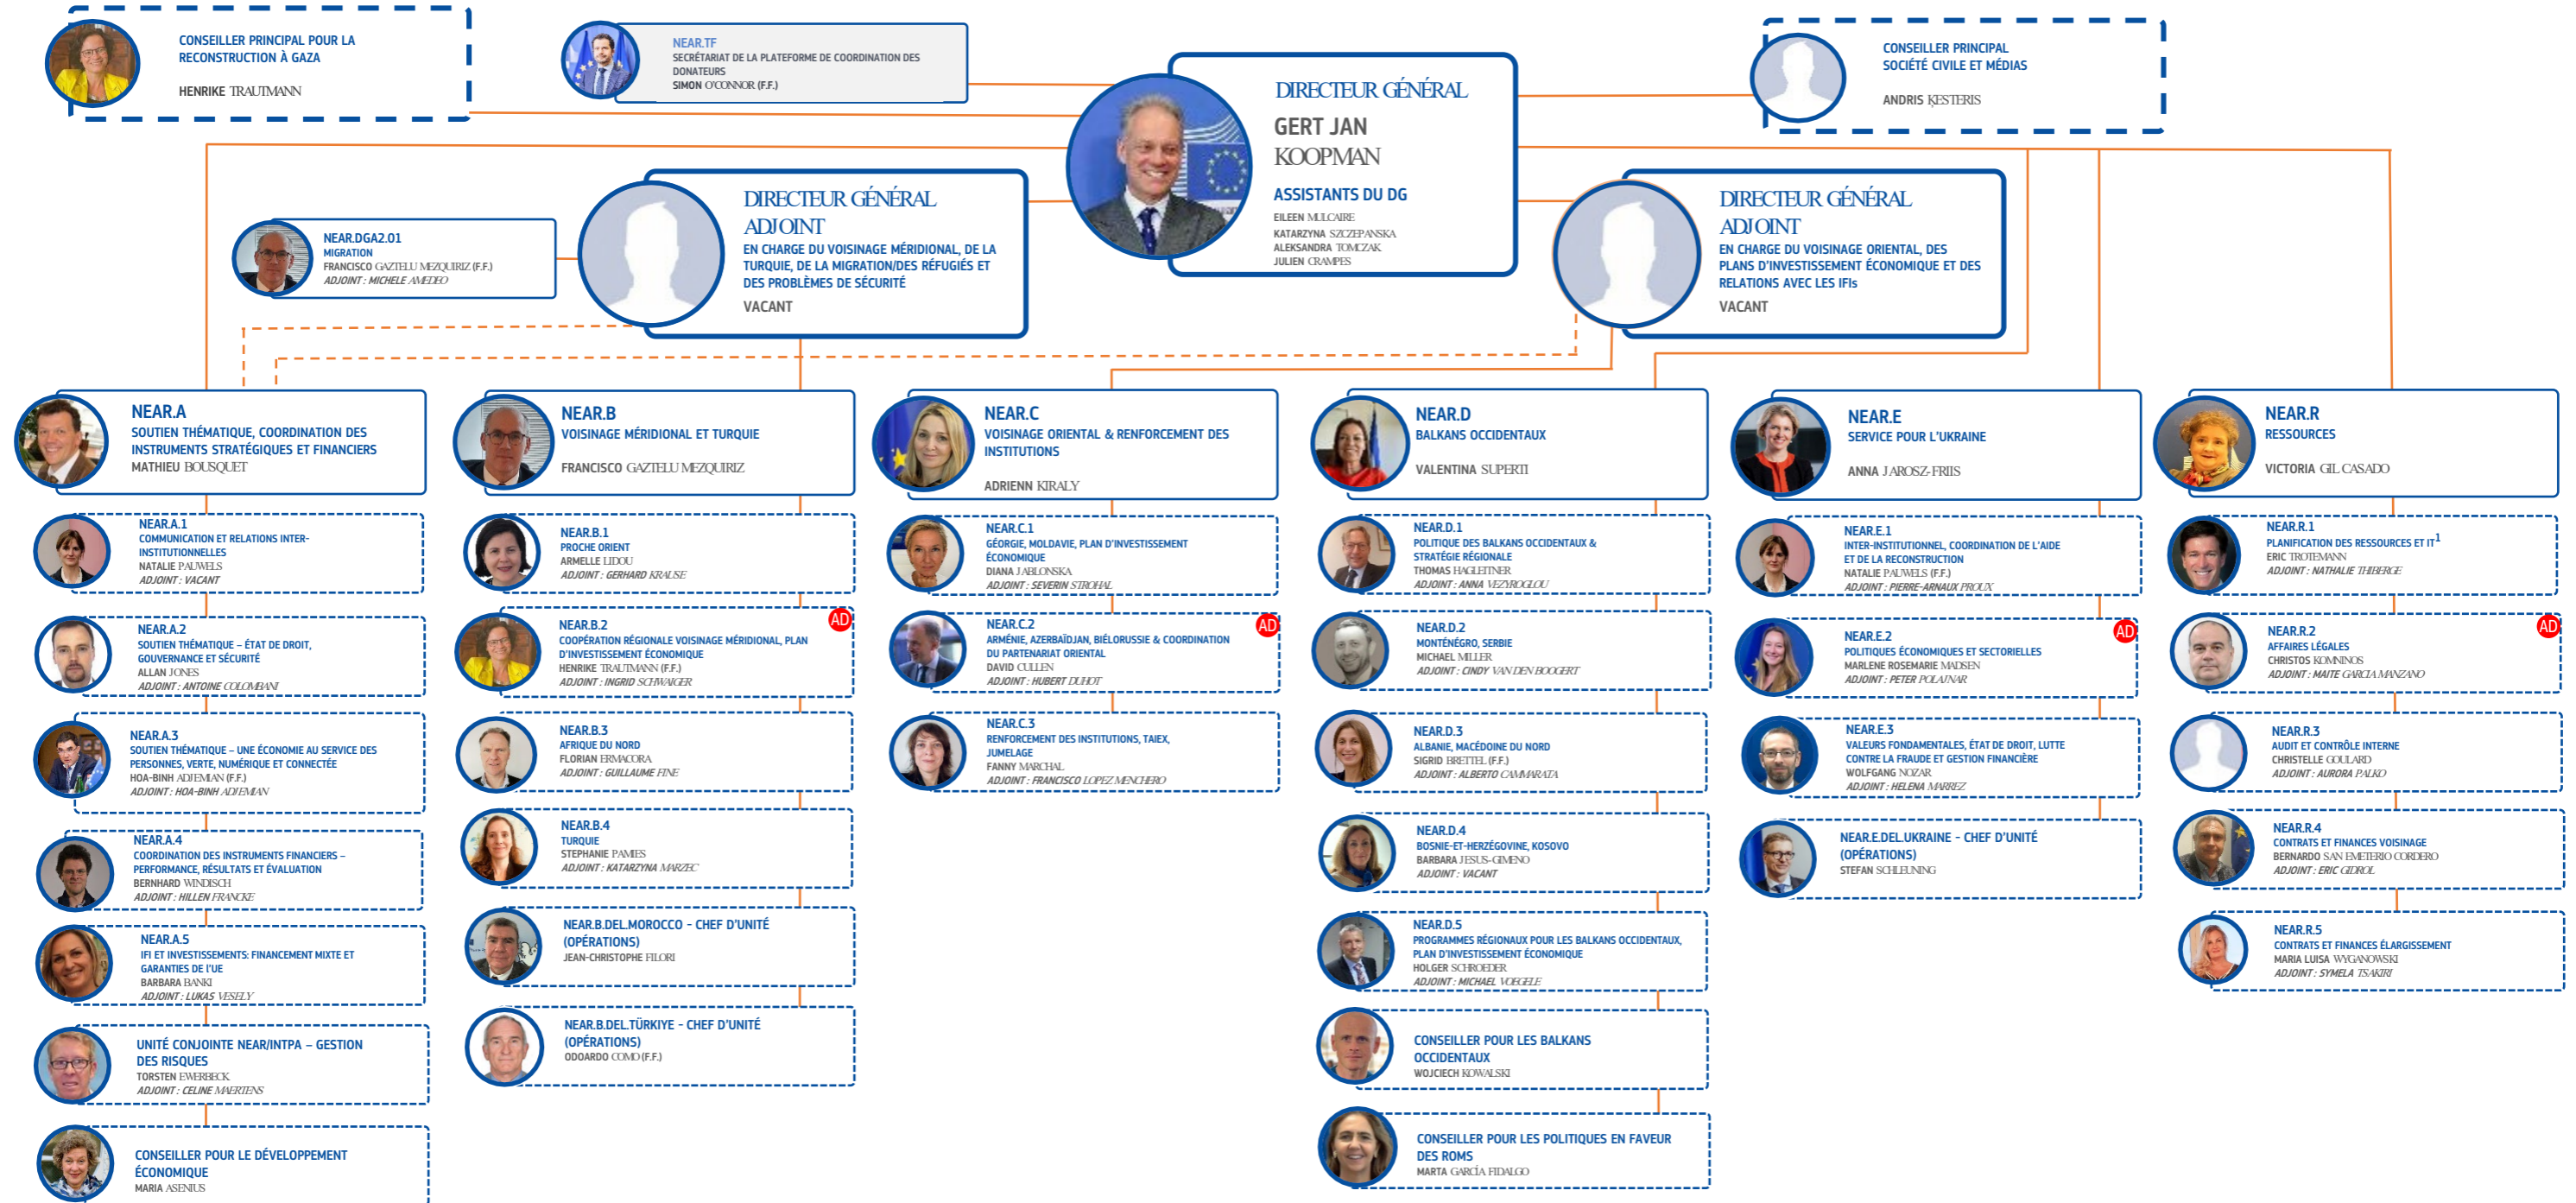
CONSEILLER PRINCIPAL POUR LA RECONSTRUCTION À GAZA
HENRIKE TRAUTMANN

NEAR.TF
SECRÉTARIAT DE LA PLATEFORME DE COORDINATION DES DONATEURS
SIMON O'CONNOR (F.F.)

DIRECTEUR GÉNÉRAL
GERT JAN KOOPMAN
ASSISTANTS DU DG
EILEEN MULCAIRE
KATARZYNA SZCZEPANSKA
ALEKSANDRA TOMCZAK
JULIEN CRAMPES

CONSEILLER PRINCIPAL SOCIÉTÉ CIVILE ET MÉDIAS
ANDRIS KESTERIS

NEAR.DGA2.01
MIGRATION
FRANCISCO GAZTELU MEZQUIRIZ (F.F.)
ADJOINT : MICHELE AMEDEO

DIRECTEUR GÉNÉRAL ADJOINT
EN CHARGE DU VOISINAGE MÉRIDIONAL, DE LA TURQUIE, DE LA MIGRATION/DES RÉFUGIÉS ET DES PROBLÈMES DE SÉCURITÉ
VACANT

DIRECTEUR GÉNÉRAL ADJOINT
EN CHARGE DU VOISINAGE ORIENTAL, DES PLANS D'INVESTISSEMENT ÉCONOMIQUE ET DES RELATIONS AVEC LES IFIs
VACANT

NEAR.A
SOUTIEN THÉMATIQUE, COORDINATION DES INSTRUMENTS STRATÉGIQUES ET FINANCIERS
MATHIEU BOUSQUET

NEAR.A.1
COMMUNICATION ET RELATIONS INTER-INSTITUTIONNELLES
NATALIE PAUWELS
ADJOINT : VACANT

NEAR.A.2
SOUTIEN THÉMATIQUE – ÉTAT DE DROIT, GOUVERNANCE ET SÉCURITÉ
ALLAN JONES
ADJOINT : ANTOINE COLOMBANI

NEAR.A.3
SOUTIEN THÉMATIQUE – UNE ÉCONOMIE AU SERVICE DES PERSONNES, VERTE, NUMÉRIQUE ET CONNECTÉE
HOA-BINH ADJEMIAN (F.F.)
ADJOINT : HOA-BINH ADJEMIAN

NEAR.A.4
COORDINATION DES INSTRUMENTS FINANCIERS – PERFORMANCE, RÉSULTATS ET ÉVALUATION
BERNHARD WINDISCH
ADJOINT : HILLEN FRANCKE

NEAR.A.5
IFI ET INVESTISSEMENTS: FINANCEMENT MIXTE ET GARANTIES DE l'UE
BARBARA BANKI
ADJOINT : LUKAS VESELY

UNITÉ CONJOINTE NEAR/INTPA – GESTION DES RISQUES
TORSTEN EWERBECK
ADJOINT : CELINE MAERTENS

CONSEILLER POUR LE DÉVELOPPEMENT ÉCONOMIQUE
MARIA ASENIUS

NEAR.B
VOISINAGE MÉRIDIONAL ET TURQUIE
FRANCISCO GAZTELU MEZQUIRIZ

NEAR.B.1
PROCHE ORIENT
ARMELLE LIDOU
ADJOINT : GERHARD KRAUSE

NEAR.B.2
AD
COOPÉRATION RÉGIONALE VOISINAGE MÉRIDIONAL, PLAN D'INVESTISSEMENT ÉCONOMIQUE
HENRIKE TRAUTMANN (F.F.)
ADJOINT : INGRID SCHWAIGER

NEAR.B.3
AFRIQUE DU NORD
FLORIAN ERMACORA
ADJOINT : GUILLAUME FINE

NEAR.B.4
TURQUIE
STEPHANIE PAMIES
ADJOINT : KATARZYNA MARZEC

NEAR.B.DEL.MOROCCO - CHEF D'UNITÉ (OPÉRATIONS)
JEAN-CHRISTOPHE FILORI

NEAR.B.DEL.TÜRKIYE - CHEF D'UNITÉ (OPÉRATIONS)
ODOARDO COMO (F.F.)

NEAR.C
VOISINAGE ORIENTAL & RENFORCEMENT DES INSTITUTIONS
ADRIENN KIRALY

NEAR.C.1
GÉORGIE, MOLDAVIE, PLAN D'INVESTISSEMENT ÉCONOMIQUE
DIANA JABLONSKA
ADJOINT : SEVERIN STROHAL

NEAR.C.2
AD
ARMÉNIE, AZERBAÏDJAN, BIÉLORUSSIE & COORDINATION DU PARTENARIAT ORIENTAL
DAVID CULLEN
ADJOINT : HUBERT DUHOT

NEAR.C.3
RENFORCEMENT DES INSTITUTIONS, TAIEX, JUMELAGE
FANNY MARCHAL
ADJOINT : FRANCISCO LOPEZ MENCHERO

NEAR.D
BALKANS OCCIDENTAUX
VALENTINA SUPERTI

NEAR.D.1
POLITIQUE DES BALKANS OCCIDENTAUX & STRATÉGIE RÉGIONALE
THOMAS HAGLEITNER
ADJOINT : ANNA VEZYROGLOU

NEAR.D.2
MONTÉNÉGRO, SERBIE
MICHAEL MILLER
ADJOINT : CINDY VAN DEN BOOGERT

NEAR.D.3
ALBANIE, MACÉDOINE DU NORD
SIGRID BRETTEL (F.F.)
ADJOINT : ALBERTO CAMARATA

NEAR.D.4
BOSNIE-ET-HERZÉGOVINE, KOSOVO
BARBARA JESUS-GIMENO
ADJOINT : VACANT

NEAR.D.5
PROGRAMMES RÉGIONAUX POUR LES BALKANS OCCIDENTAUX, PLAN D'INVESTISSEMENT ÉCONOMIQUE
HOLGER SCHROEDER
ADJOINT : MICHAEL VOEGELE

CONSEILLER POUR LES BALKANS OCCIDENTAUX
WOJCIECH KOWALSKI

CONSEILLER POUR LES POLITIQUES EN FAVEUR DES ROMS
MARTA GARCÍA FIDALGO

NEAR.E
SERVICE POUR L'UKRAINE
ANNA JAROSZ-FRIIS

NEAR.E.1
INTER-INSTITUTIONNEL, COORDINATION DE L'AIDE ET DE LA RECONSTRUCTION
NATALIE PAUWELS (F.F.)
ADJOINT : PIERRE-ARNAUX PROUX

NEAR.E.2
AD
POLITIQUES ÉCONOMIQUES ET SECTORIELLES
MARLENE ROSEMARIE MADSEN
ADJOINT : PETER POLAJNAR

NEAR.E.3
VALEURS FONDAMENTALES, ÉTAT DE DROIT, LUTTE CONTRE LA FRAUDE ET GESTION FINANCIÈRE
WOLFGANG NOZAR
ADJOINT : HELENA MARREZ

NEAR.E.DEL.UKRAINE - CHEF D'UNITÉ (OPÉRATIONS)
STEFAN SCHLEUNING

NEAR.R
RESSOURCES
VICTORIA GIL CASADO

NEAR.R.1
PLANIFICATION DES RESSOURCES ET IT$^1$
ERIC TROTEMANN
ADJOINT : NATHALIE THIBERGE

NEAR.R.2
AD
AFFAIRES LÉGALES
CHRISTOS KOMNINOS
ADJOINT : MAITE GARCIA MANZANO

NEAR.R.3
AUDIT ET CONTRÔLE INTERNE
CHRISTELLE GOULARD
ADJOINT : AURORA PALKO

NEAR.R.4
CONTRATS ET FINANCES VOISINAGE
BERNARDO SAN EMETERIO CORDERO
ADJOINT : ERIC GIDROL

NEAR.R.5
CONTRATS ET FINANCES ÉLARGISSEMENT
MARIA LUISA WYGANOWSKI
ADJOINT : SYMELA TSAKIRI